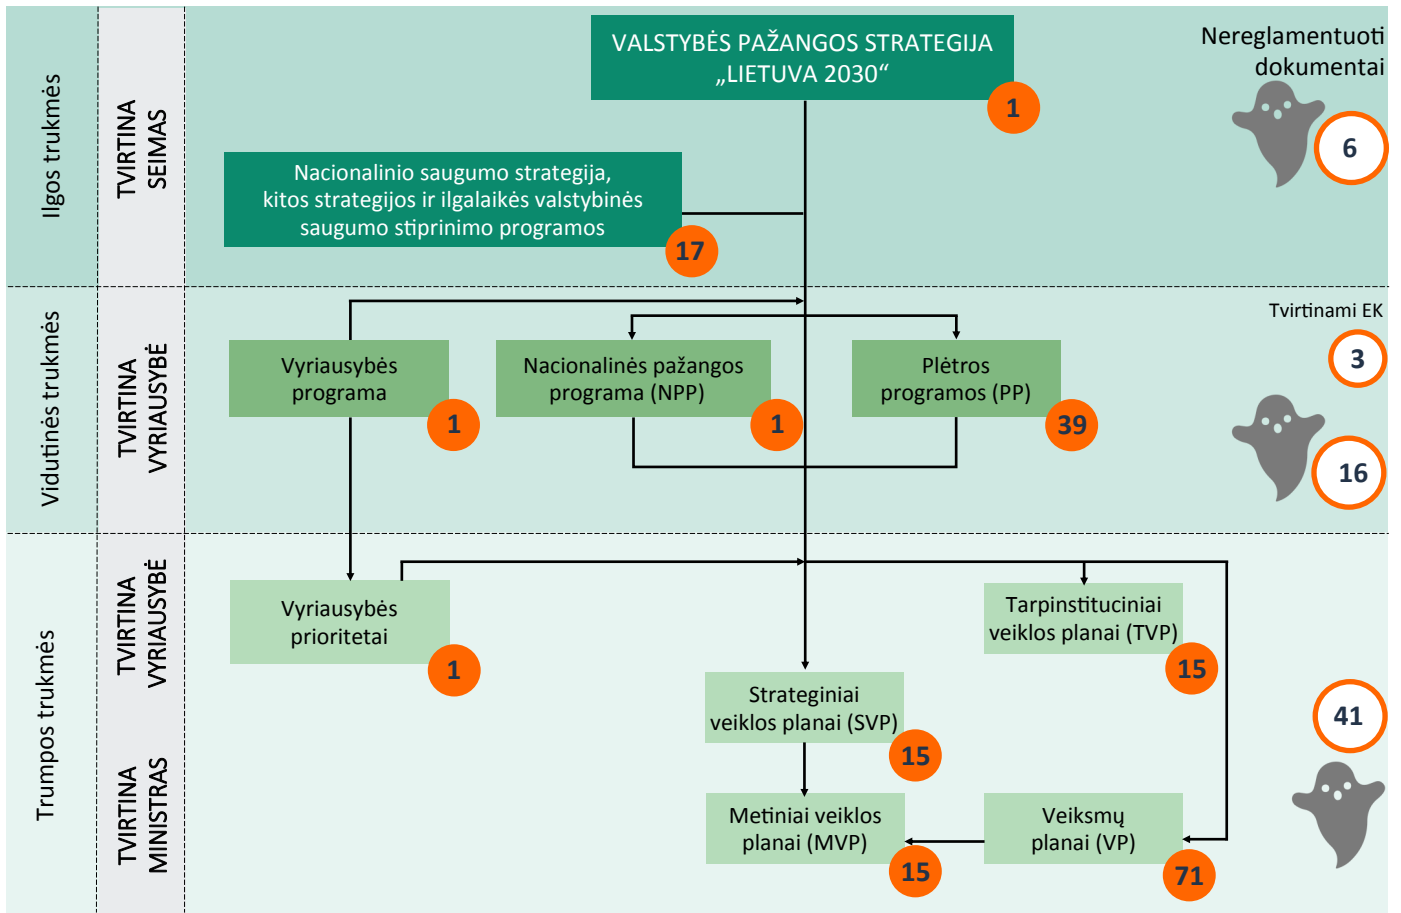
Ilgos trukmės

TVIRTINA SEIMAS

VALSTYBĖS PAŽANGOS STRATEGIJA „LIETUVA 2030“

1

Nereglamentuoti dokumentai

6

Nacionalinio saugumo strategija, kitos strategijos ir ilgalaikės valstybinės saugumo stiprinimo programos

17

Vidutinės trukmės

TVIRTINA VYRIAUSYBĖ

Tvirtinami EK

3

Vyriausybės programa

1

Nacionalinės pažangos programa (NPP)

1

Plėtros programos (PP)

39

16

Trumpos trukmės

TVIRTINA VYRIAUSYBĖ

Vyriausybės prioritetai

1

Tarpinstituciniai veiklos planai (TVP)

15

TVIRTINA MINISTRAS

Strateginiai veiklos planai (SVP)

15

41

Metiniai veiklos planai (MVP)

15

Veiksmų planai (VP)

71